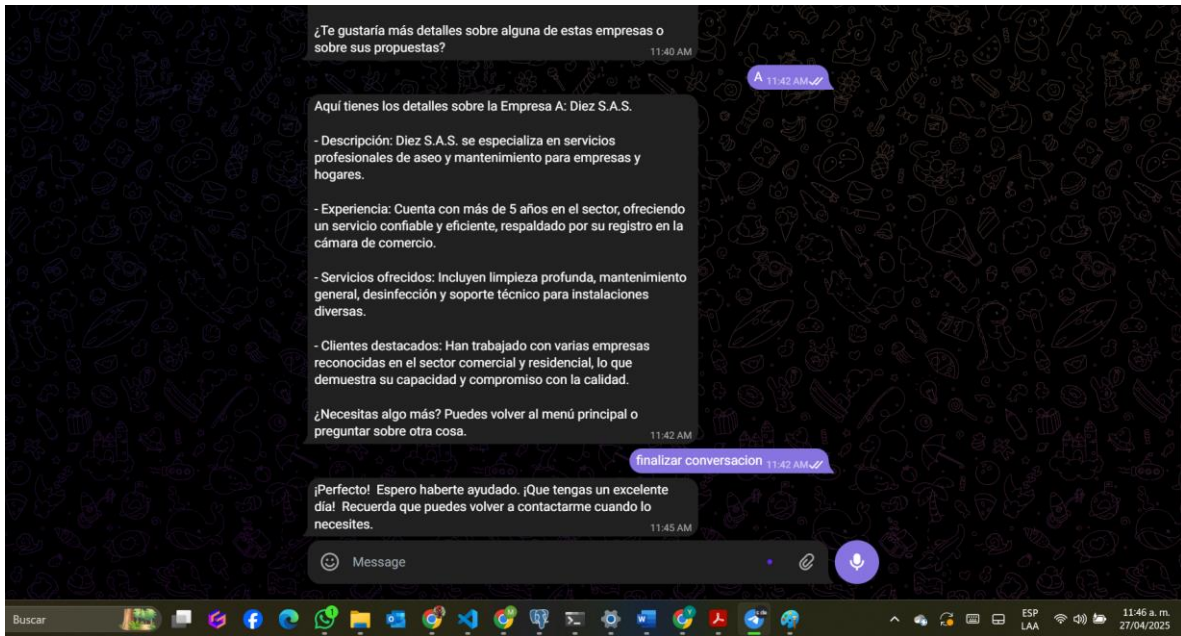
¿Te gustaría más detalles sobre alguna de estas empresas o sobre sus propuestas? 11:40 AM

A 11:42 AM

Aquí tienes los detalles sobre la Empresa A: Diez S.A.S.

- Descripción: Diez S.A.S. se especializa en servicios profesionales de aseo y mantenimiento para empresas y hogares.

- Experiencia: Cuenta con más de 5 años en el sector, ofreciendo un servicio confiable y eficiente, respaldado por su registro en la cámara de comercio.

- Servicios ofrecidos: Incluyen limpieza profunda, mantenimiento general, desinfección y soporte técnico para instalaciones diversas.

- Clientes destacados: Han trabajado con varias empresas reconocidas en el sector comercial y residencial, lo que demuestra su capacidad y compromiso con la calidad.

¿Necesitas algo más? Puedes volver al menú principal o preguntar sobre otra cosa. 11:42 AM

finalizar conversacion 11:42 AM

¡Perfecto! Espero haberte ayudado. ¡Que tengas un excelente día! Recuerda que puedes volver a contactarme cuando lo necesites. 11:45 AM

Message

Buscar

ESP LAA

11:46 a. m. 27/04/2025